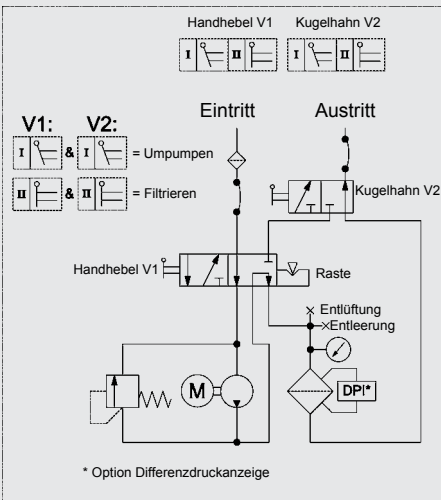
Handhebel V1 Kugelhahn V2

I II I II

V1: V2:

I & I = Umpumpen

II & II = Filtrieren

Eintritt

Austritt

Kugelhahn V2

Handhebel V1

Raste

Entlüftung

Entleerung

M

DP!*

* Option Differenzdruckanzeige